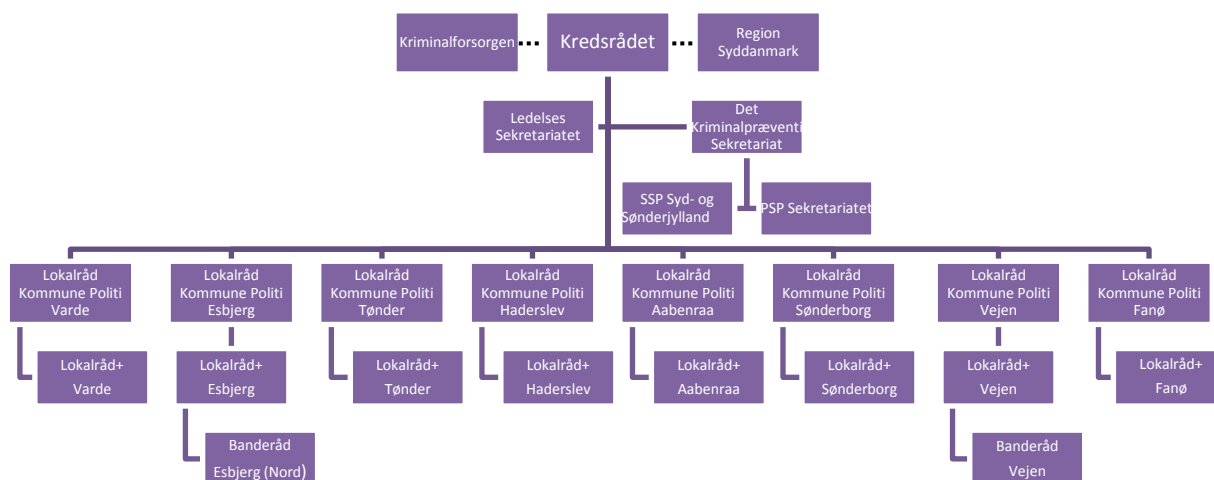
Kriminalforsorgen … Kredsrådet … Region Syddanmark

Ledelses Sekretariatet

Det Kriminalpræventi Sekretariat

SSP Syd- og Sønderjylland

PSP Sekretariatet

Lokalråd Kommune Politi Varde

Lokalråd+ Varde

Lokalråd Kommune Politi Esbjerg

Lokalråd+ Esbjerg

Banderåd Esbjerg (Nord)

Lokalråd Kommune Politi Tønder

Lokalråd+ Tønder

Lokalråd Kommune Politi Haderslev

Lokalråd+ Haderslev

Lokalråd Kommune Politi Aabenraa

Lokalråd+ Aabenraa

Lokalråd Kommune Politi Sønderborg

Lokalråd+ Sønderborg

Lokalråd Kommune Politi Vejen

Lokalråd+ Vejen

Banderåd Vejen

Lokalråd Kommune Politi Fanø

Lokalråd+ Fanø